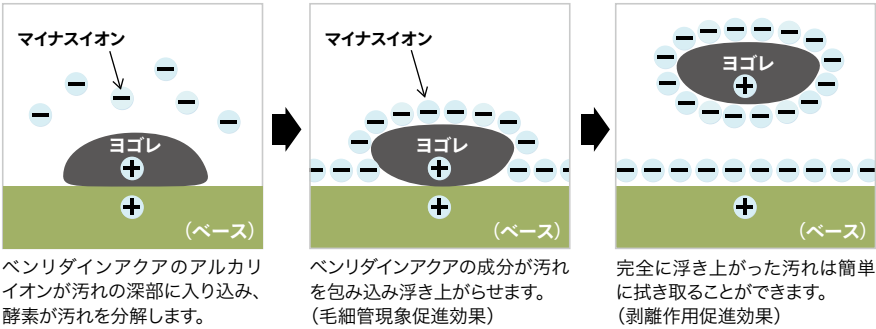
マイナスイオン

ヨゴレ

(ベース)

ベンリダインアクアのアルカリイオンが汚れの深部に入り込み、酵素が汚れを分解します。

マイナスイオン

ヨゴレ

(ベース)

ベンリダインアクアの成分が汚れを包み込み浮き上がらせます。(毛細管現象促進効果)

ヨゴレ

(ベース)

完全に浮き上がった汚れは簡単に拭き取ることができます。(剥離作用促進効果)